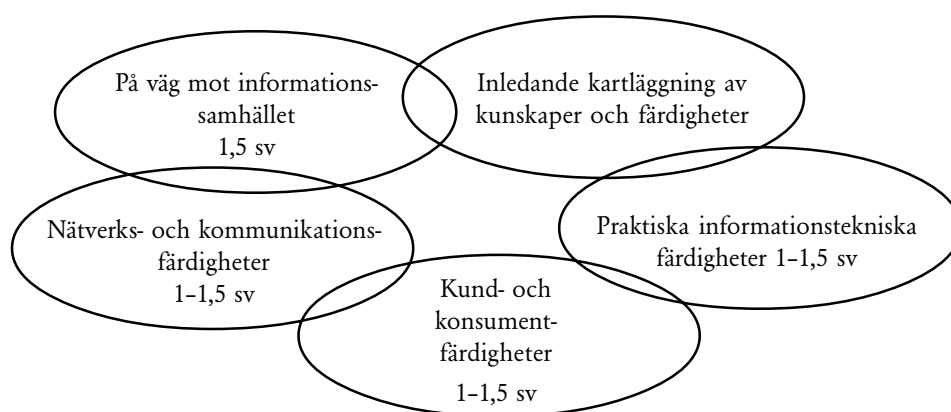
På väg mot informationssamhället
1,5 sv

Inledande kartläggning av kunskaper och färdigheter

Nätverks- och kommunikationsfärdigheter
1–1,5 sv

Praktiska informationstekniska färdigheter 1–1,5 sv

Kund- och konsumentfärdigheter
1–1,5 sv